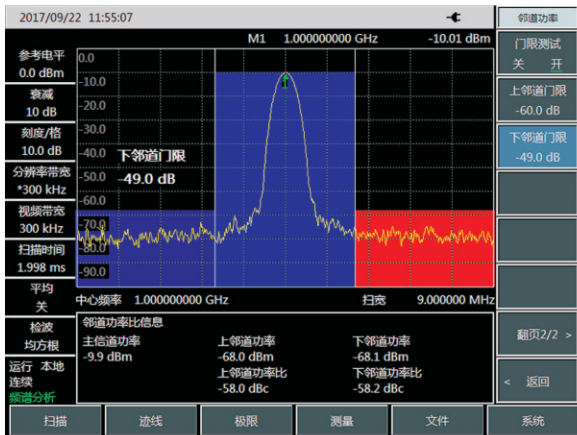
2017/09/22 11:55:07

M1 1.000000000 GHz -10.01 dBm

参考电平
0.0 dBm
衰减
10 dB
刻度/格
10.0 dB
分辨率带宽
*300 kHz
视频带宽
300 kHz
扫描时间
1.998 ms
平均
关
检波
均方根
运行 本地
连续
频谱分析

0.0
-10.0
-20.0
-30.0
-40.0
-50.0
-60.0
-70.0
-80.0
-90.0

下邻道门限
-49.0 dB

中心频率 1.000000000 GHz 扫宽 9.000000 MHz

邻道功率比信息
主信道功率
-9.9 dBm
上邻道功率
-68.0 dBm
上邻道功率比
-58.0 dBc
下邻道功率
-68.1 dBm
下邻道功率比
-58.2 dBc

邻道功率
门限测试
关 开
上邻道门限
-60.0 dB
下邻道门限
-49.0 dB
翻页2/2 >
< 返回

扫描 迹线 极限 测量 文件 系统